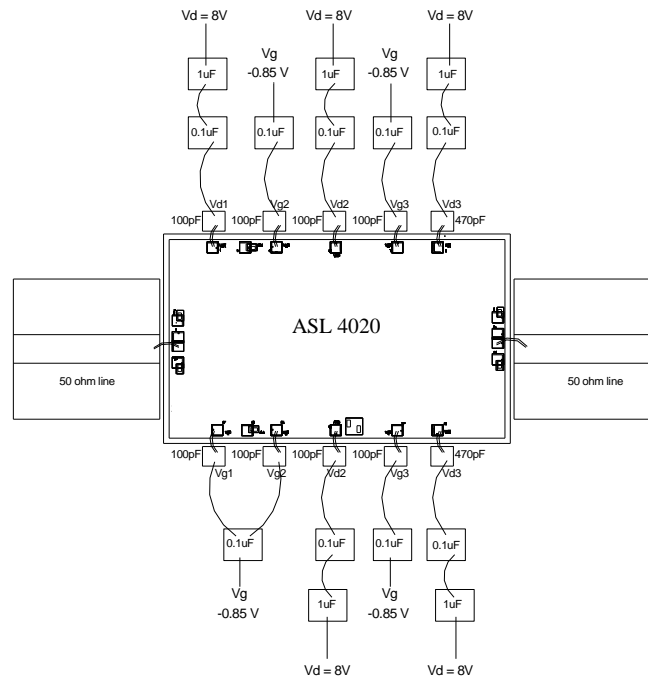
Vd = 8V Vd = 8V Vd = 8V

Vg -0.85 V Vg -0.85 V

1uF 1uF 1uF

0.1uF 0.1uF 0.1uF 0.1uF 0.1uF

Vd1 Vg2 Vd2 Vg3 Vd3

100pF 100pF 100pF 100pF 470pF

ASL 4020

50 ohm line

50 ohm line

100pF 100pF 100pF 470pF

Vg1 Vg2 Vd2 Vg3 Vd3

0.1uF 0.1uF 0.1uF 0.1uF

Vg -0.85 V Vg -0.85 V

1uF 1uF

Vd = 8V Vd = 8V